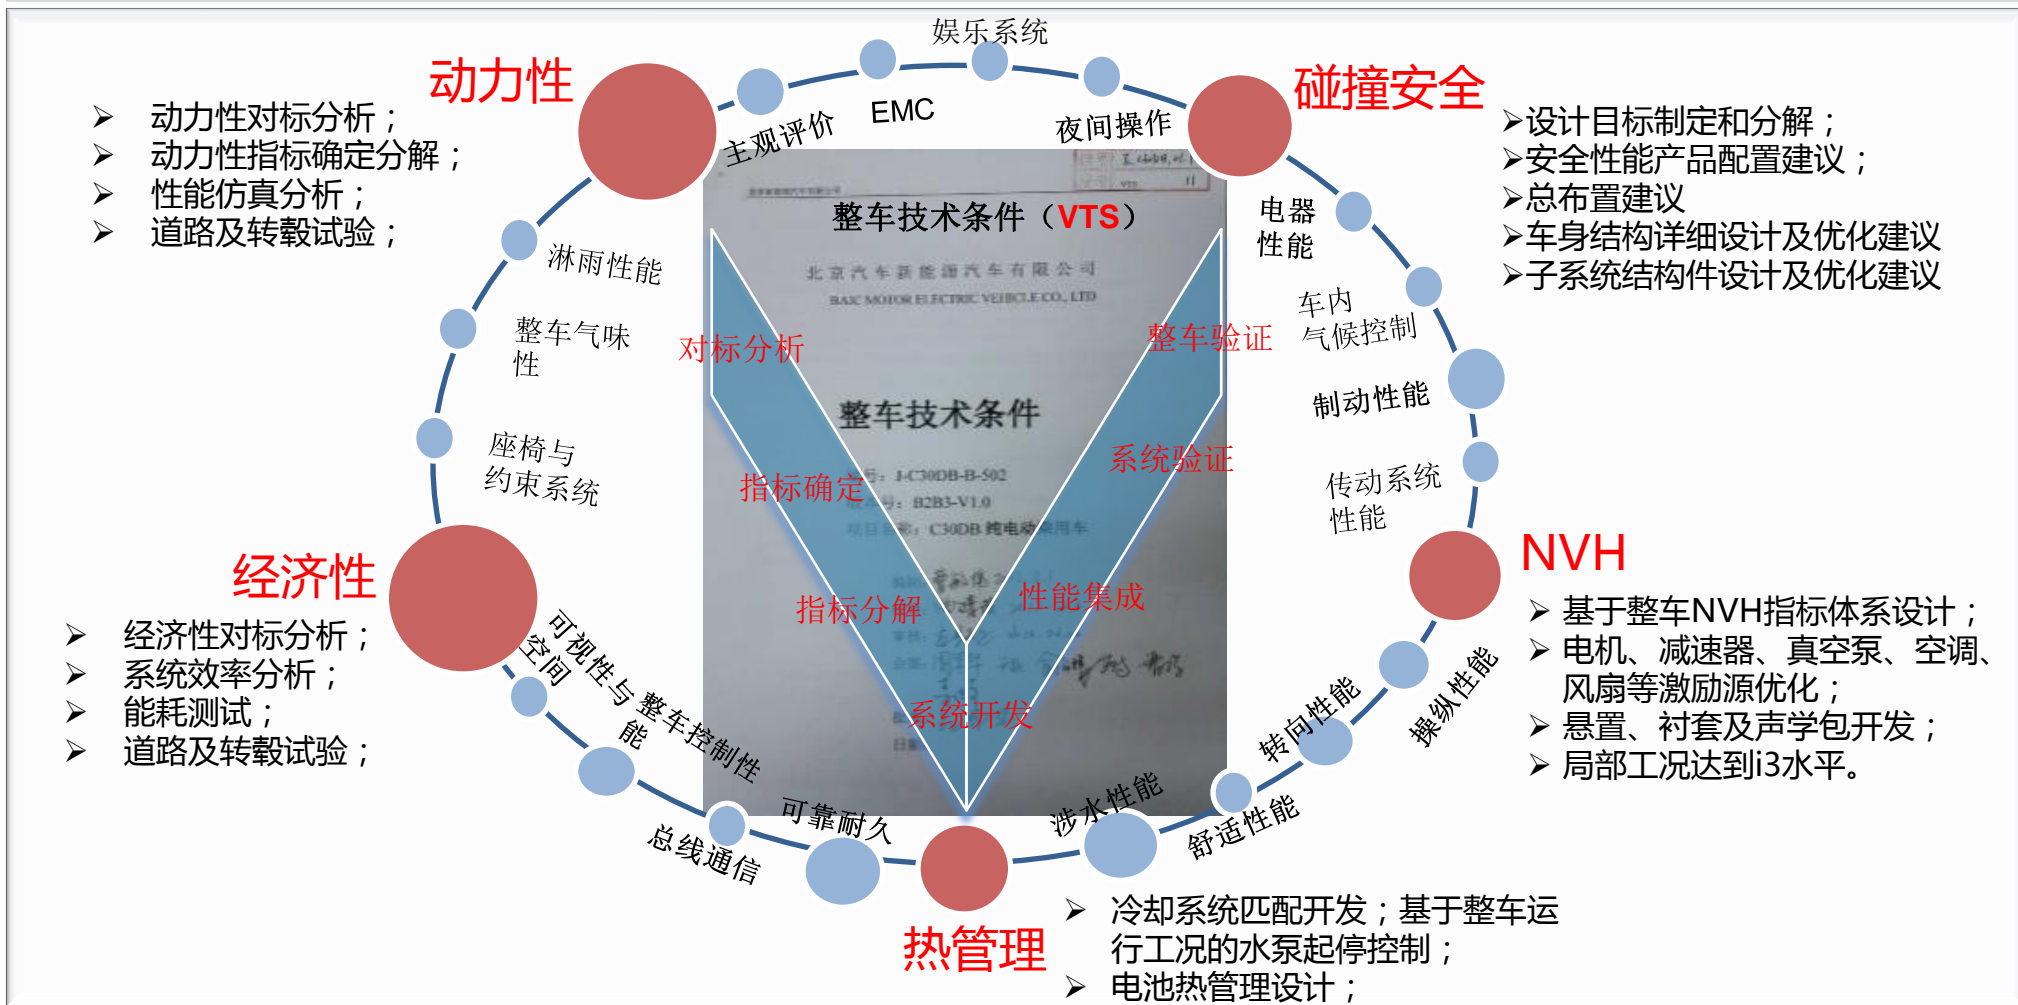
动力性

➢ 动力性对标分析；
➢ 动力性指标确定分解；
➢ 性能仿真分析；
➢ 道路及转毂试验；

娱乐系统

主观评价

EMC

夜间操作

碰撞安全

➢设计目标制定和分解；
➢安全性能产品配置建议；
➢总布置建议
➢车身结构详细设计及优化建议
➢子系统结构件设计及优化建议

整车技术条件（VTS）

北京汽车新能源汽车有限公司
BAIC MOTOR ELECTRIC VEHICLE CO., LTD

整车技术条件

号：J-C30DB-B-502
号：B2B3-V1.0
项目名称：C30DB 纯电动乘用车

淋雨性能

整车气味性

座椅与约束系统

对标分析

指标确定

指标分解

系统开发

性能集成

系统验证

整车验证

电器性能

车内气候控制

制动性能

传动系统性能

NVH

➢ 基于整车NVH指标体系设计；
➢ 电机、减速器、真空泵、空调、风扇等激励源优化；
➢ 悬置、衬套及声学包开发；
➢ 局部工况达到i3水平。

经济性

➢ 经济性对标分析；
➢ 系统效率分析；
➢ 能耗测试；
➢ 道路及转毂试验；

空间

可视性与整车控制性能

总线通信

可靠耐久

热管理

涉水性能

舒适性能

转向性能

操纵性能

➢ 冷却系统匹配开发；基于整车运行工况的水泵起停控制；
➢ 电池热管理设计；